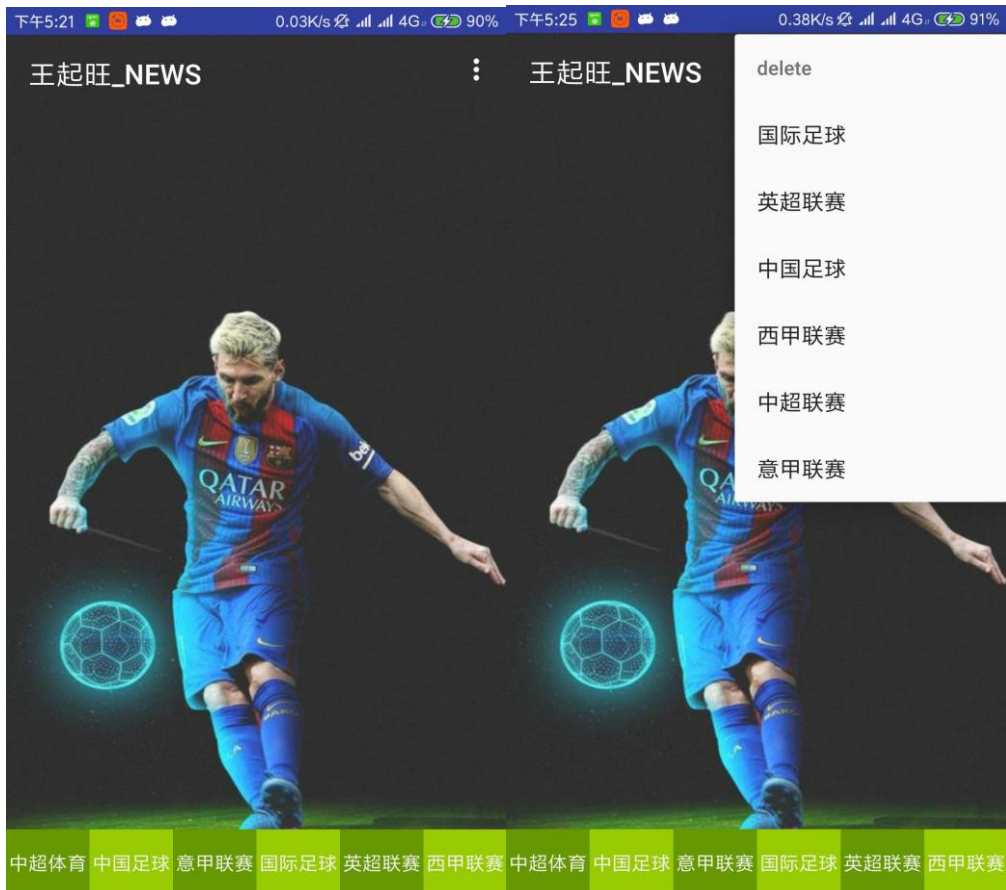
下午5:21 0.03K/s 4G 90%

王起旺_NEWS

QATAR AIRWAYS

中超体育 中国足球 意甲联赛 国际足球 英超联赛 西甲联赛

下午5:25 0.38K/s 4G 91%

王起旺_NEWS

delete

国际足球

英超联赛

中国足球

西甲联赛

中超联赛

意甲联赛

中超体育 中国足球 意甲联赛 国际足球 英超联赛 西甲联赛